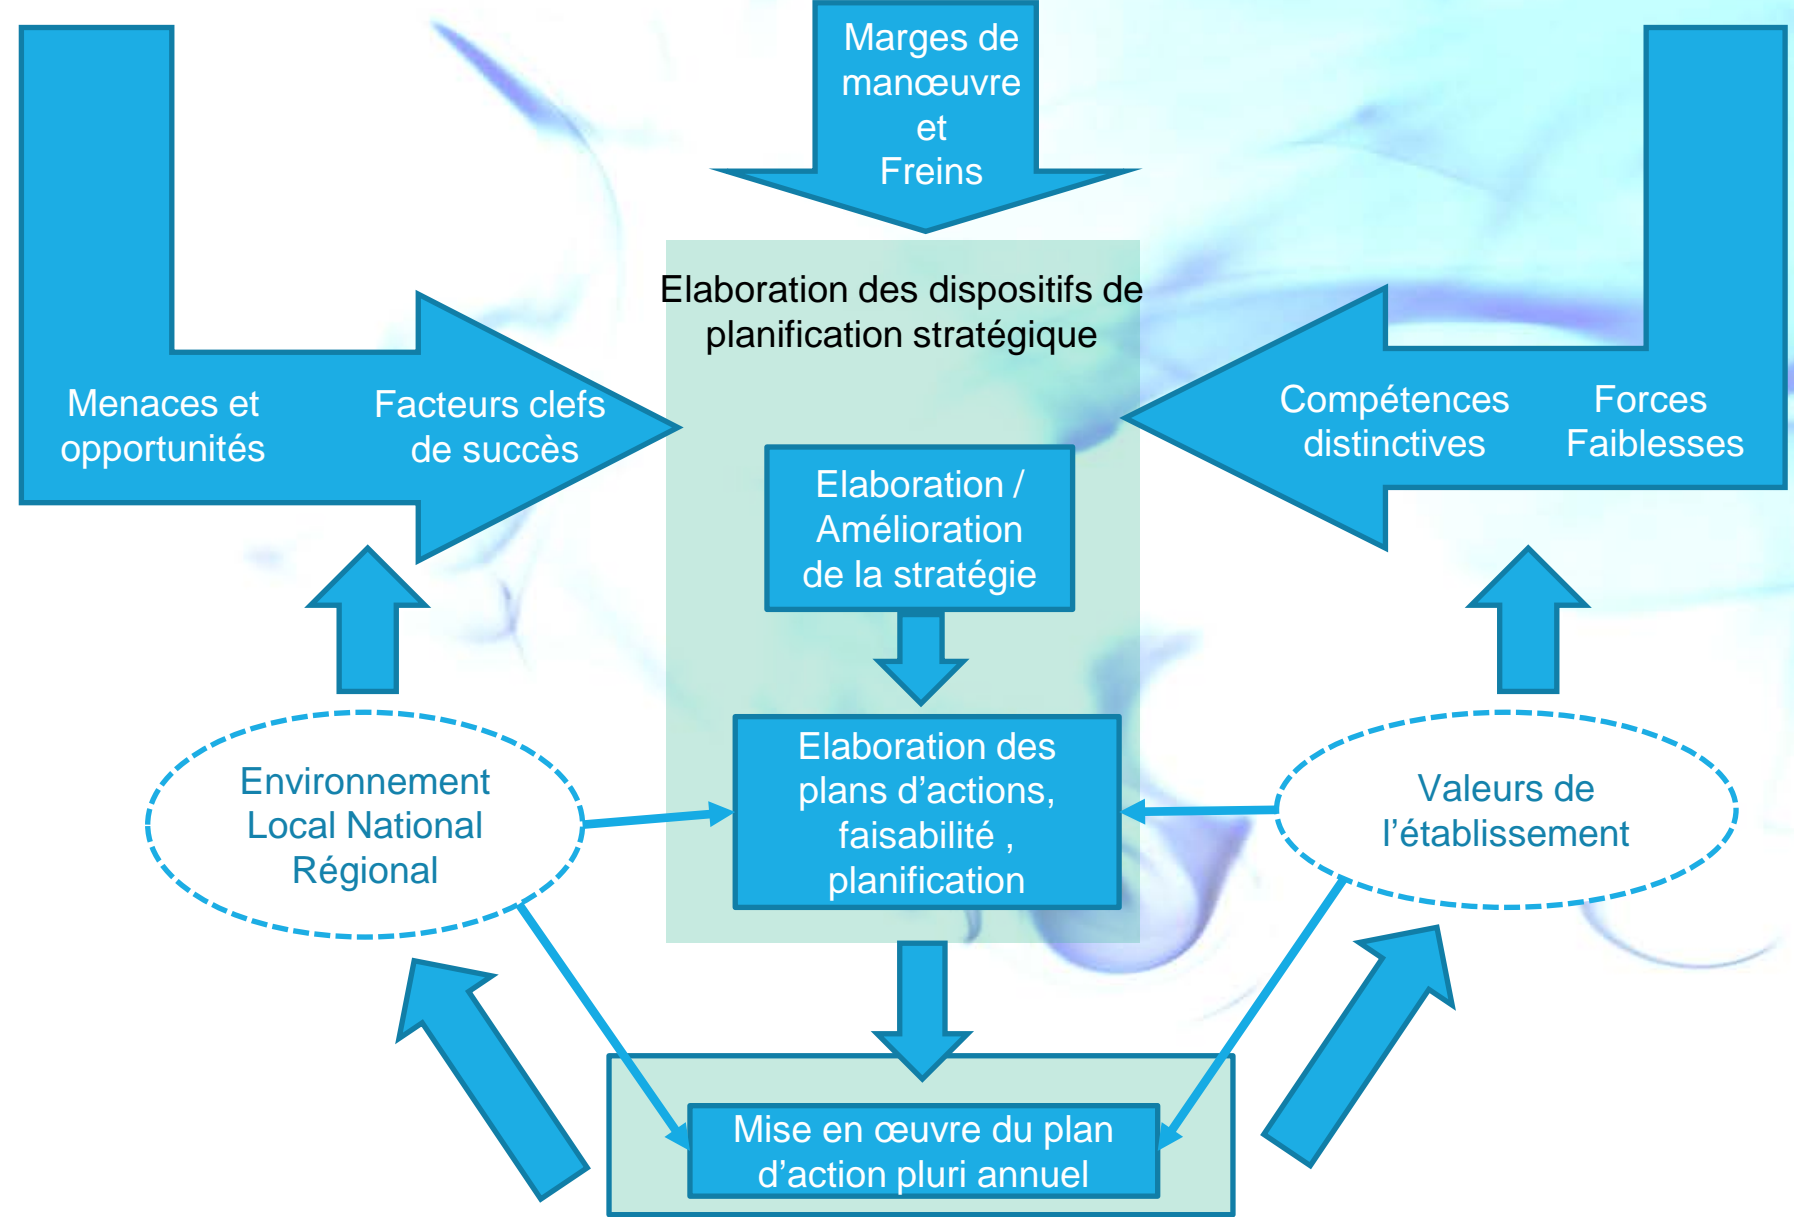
Marges de manœuvre et Freins

Elaboration des dispositifs de planification stratégique

Menaces et opportunités

Facteurs clefs de succès

Compétences distinctives

Forces Faiblesses

Elaboration / Amélioration de la stratégie

Elaboration des plans d’actions, faisabilité , planification

Environnement Local National Régional

Valeurs de l’établissement

Mise en œuvre du plan d’action pluri annuel